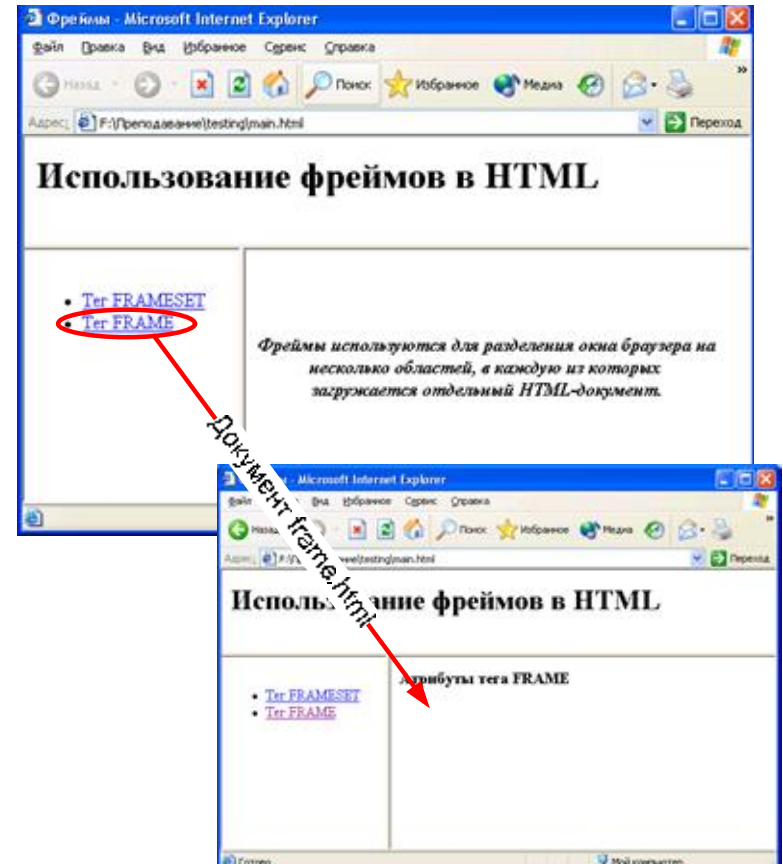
Фреймы - Microsoft Internet Explorer

Файл Правка Вид Избранное Сервис Справка

Назад Поиск Избранное Медиа

Адрес F:\Преподавание\testing\main.html Переход

Использование фреймов в HTML

- Тег FRAMESET
- Тег FRAME

Фреймы используются для разделения окна браузера на несколько областей, в каждую из которых загружается отдельный HTML-документ.

Документ frame.html

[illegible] - Microsoft Internet Explorer

Файл Правка Вид Избранное Сервис Справка

Назад Поиск Избранное Медиа

Адрес F:\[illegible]\testing\main.html Переход

Использование фреймов в HTML

- Тег FRAMESET
- Тег FRAME

Атрибуты тега FRAME

Готово Мой компьютер